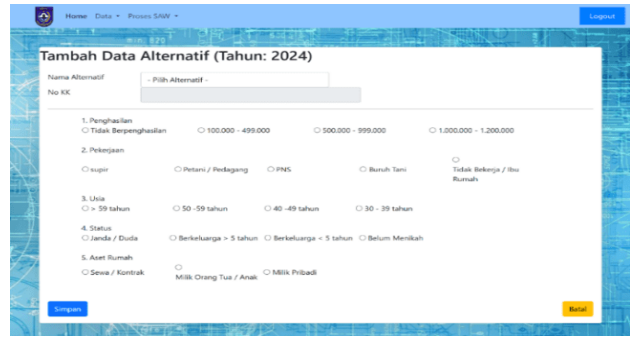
Home Data ▾ Proses SAW ▾

Logout

Tambah Data Alternatif (Tahun: 2024)

Nama Alternatif
- Pilih Alternatif -

No KK

1. Penghasilan
○ Tidak Berpenghasilan ○ 100.000 - 499.000 ○ 500.000 - 999.000 ○ 1.000.000 - 1.200.000

2. Pekerjaan
○ supir ○ Petani / Pedagang ○ PNS ○ Buruh Tani ○ Tidak Bekerja / Ibu Rumah

3. Usia
○ > 59 tahun ○ 50 -59 tahun ○ 40 -49 tahun ○ 30 - 39 tahun

4. Status
○ Janda / Duda ○ Berkeluarga > 5 tahun ○ Berkeluarga < 5 tahun ○ Belum Menikah

5. Aset Rumah
○ Sewa / Kontrak ○ Milik Orang Tua / Anak ○ Milik Pribadi

Simpan

Batal